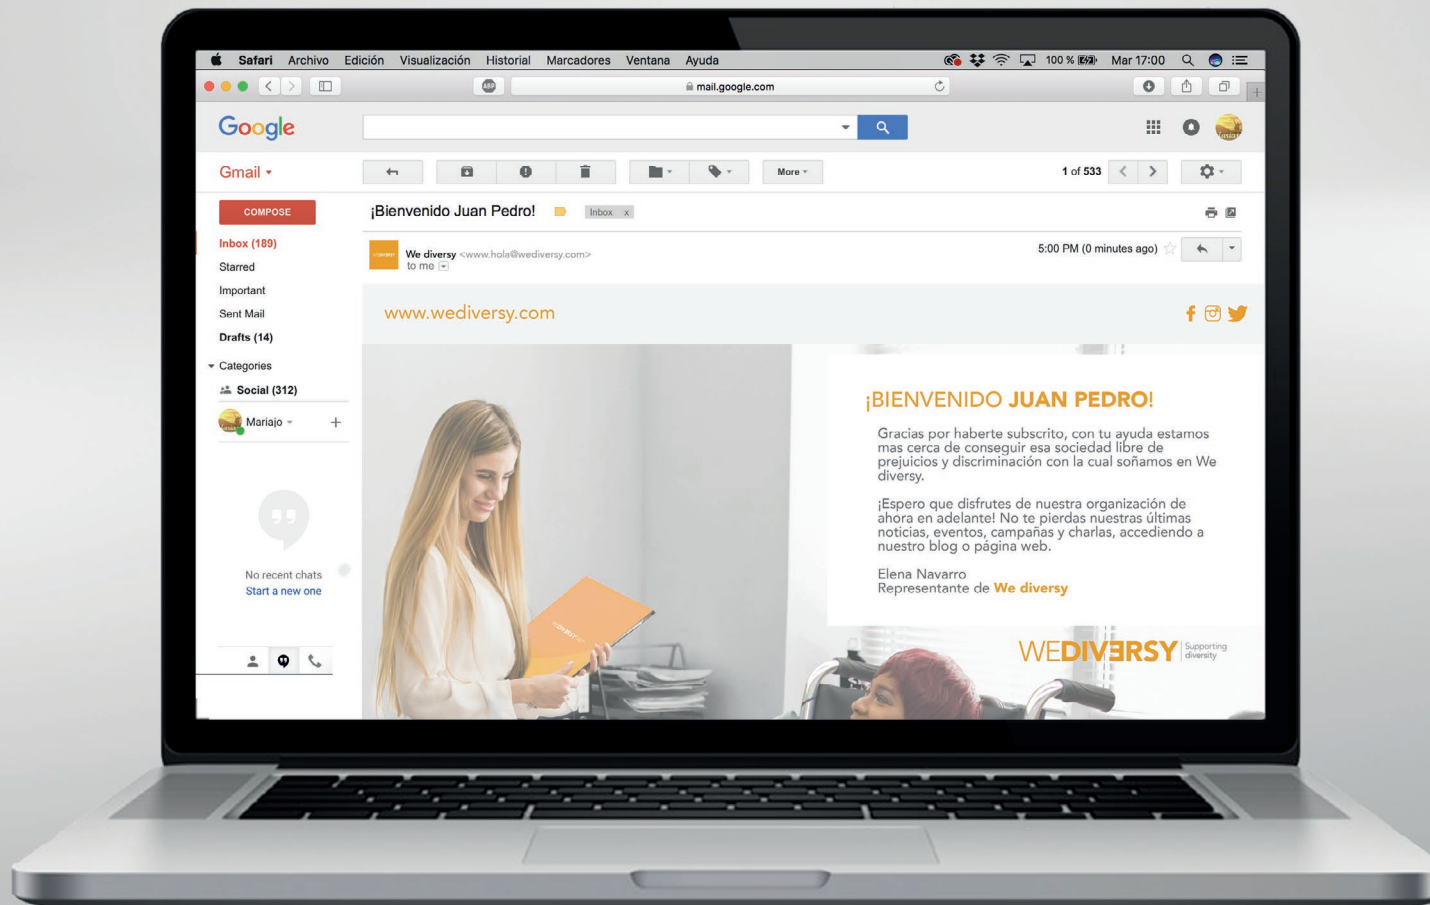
Safari Archivo Edición Visualización Historial Marcadores Ventana Ayuda 100 % Mar 17:00

mail.google.com

Google

Gmail

More

1 of 533

COMPOSE

Inbox (189)
Starred
Important
Sent Mail
Drafts (14)
Categories
Social (312)
Mariajo

No recent chats
Start a new one

¡Bienvenido Juan Pedro! Inbox x

We diversy <www.hola@wediversy.com>
to me

5:00 PM (0 minutes ago)

www.wediversy.com

¡BIENVENIDO JUAN PEDRO!

Gracias por haberte subscrito, con tu ayuda estamos mas cerca de conseguir esa sociedad libre de prejuicios y discriminación con la cual soñamos en We diversy.

¡Espero que disfrutes de nuestra organización de ahora en adelante! No te pierdas nuestras últimas noticias, eventos, campañas y charlas, accediendo a nuestro blog o página web.

Elena Navarro
Representante de We diversy

WEDIVERSY Supporting diversity

WEDIVERSY